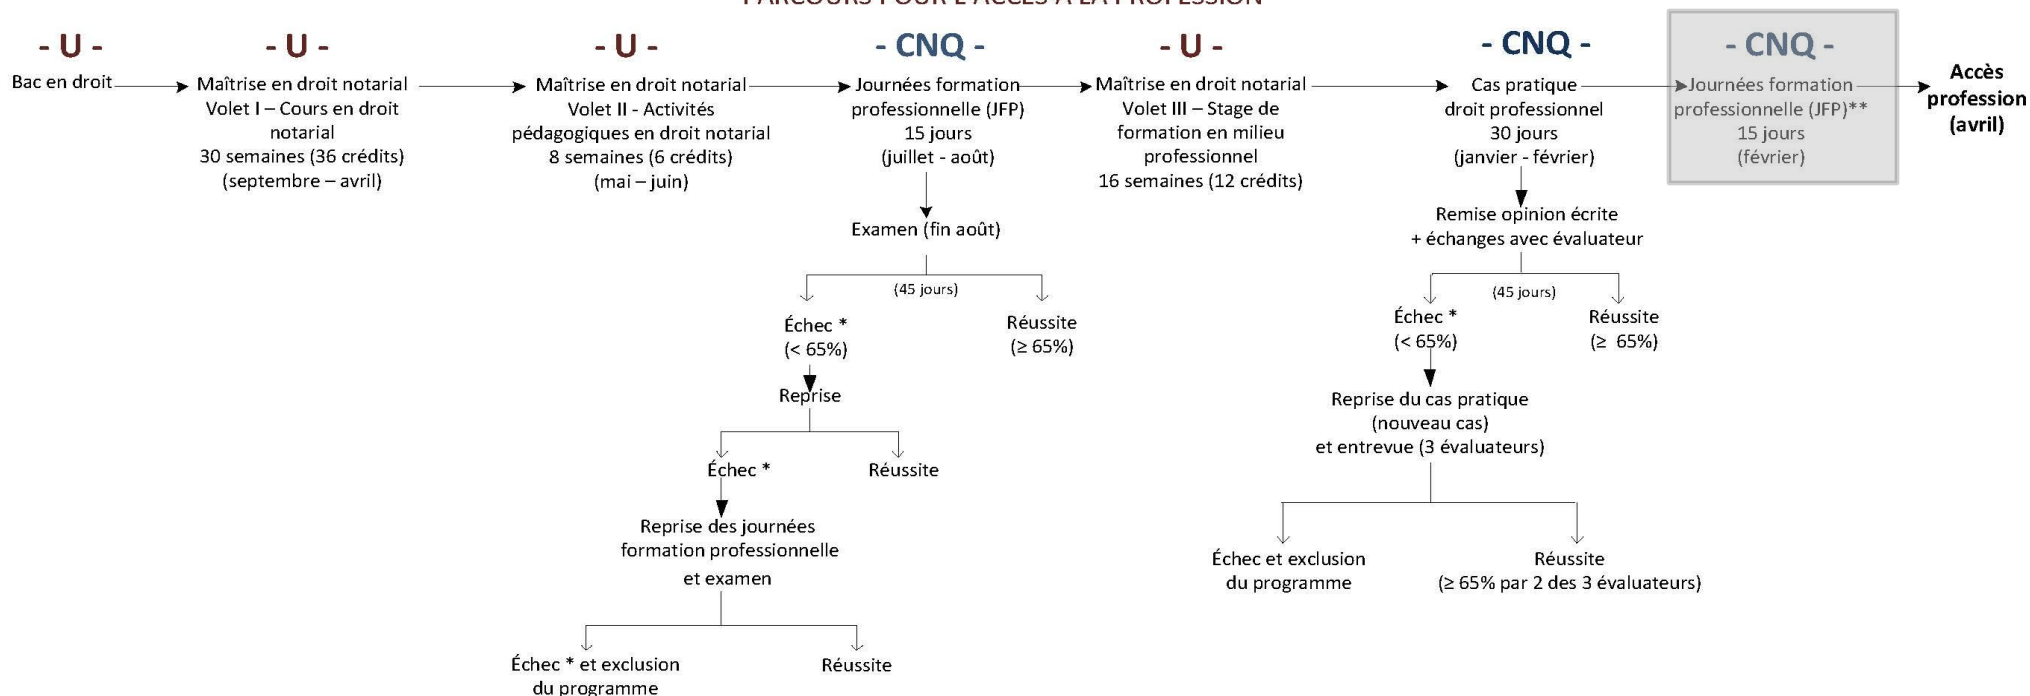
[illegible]

- U -
Bac en droit

- U -
Maîtrise en droit notarial
Volet I – Cours en droit notarial
30 semaines (36 crédits)
(septembre – avril)

- U -
Maîtrise en droit notarial
Volet II - Activités pédagogiques en droit notarial
8 semaines (6 crédits)
(mai – juin)

- CNQ -
Journées formation professionnelle (JFP)
15 jours
(juillet - août)

Examen (fin août)

(45 jours)

Échec *
(< 65%)

Réussite
(≥ 65%)

Reprise

Échec *

Réussite

Reprise des journées formation professionnelle et examen

Échec * et exclusion du programme

Réussite

- U -
Maîtrise en droit notarial
Volet III – Stage de formation en milieu professionnel
16 semaines (12 crédits)

- CNQ -
Cas pratique
droit professionnel
30 jours
(janvier - février)

Remise opinion écrite
+ échanges avec évaluateur

(45 jours)

Échec *
(< 65%)

Réussite
(≥ 65%)

Reprise du cas pratique
(nouveau cas)
et entrevue (3 évaluateurs)

Échec et exclusion du programme

Réussite
(≥ 65% par 2 des 3 évaluateurs)

- CNQ -
Journées formation professionnelle (JFP)**
15 jours
(février)

Accès profession (avril)